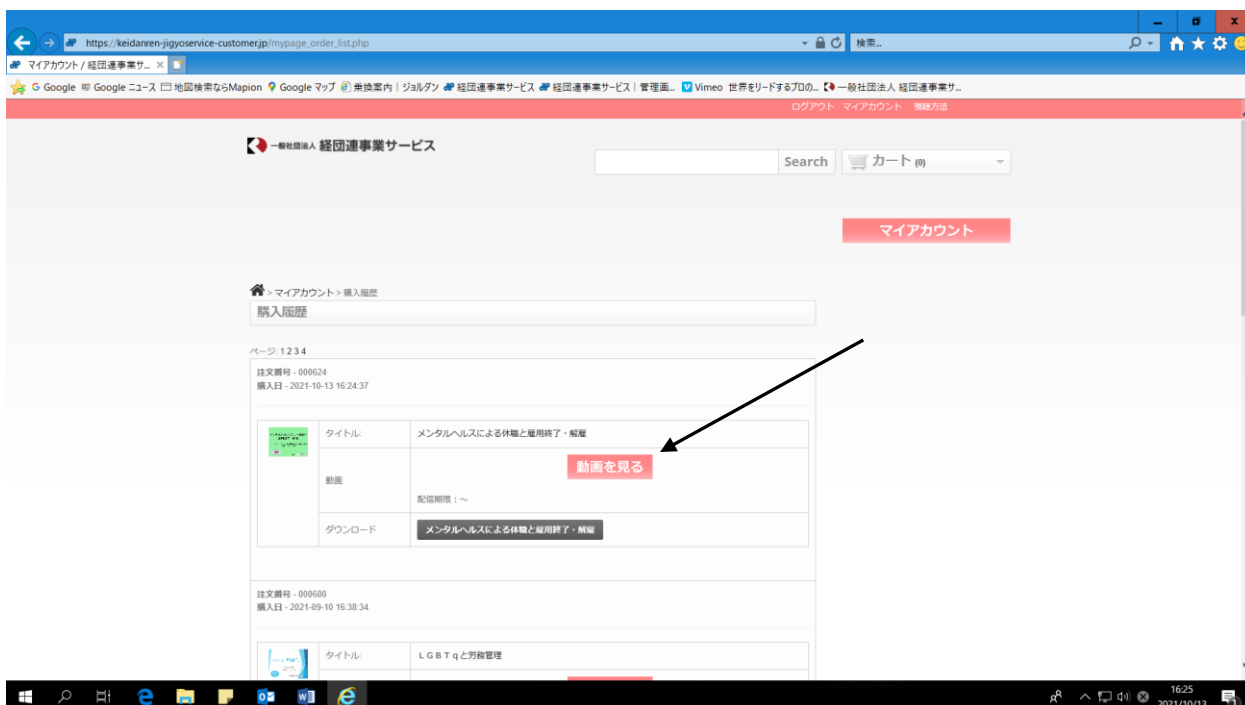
https://keidanren-jigyoservice-customer.jp/mypage_order_list.php

検索...

マイアカウント / 経団連事業サ... ×

G Google Google ニュース 地図検索ならMapion Google マップ 乗換案内 | ジョルダン 経団連事業サービス 経団連事業サービス | 管理画... Vimeo 世界をリードするプロの... 一般社団法人 経団連事業サ...

ログアウト マイアカウント 視聴方法

一般社団法人 経団連事業サービス

Search

カート (0)

マイアカウント

> マイアカウント > 購入履歴

購入履歴

ページ: 1 2 3 4

注文番号 - 000624
購入日 - 2021-10-13 16:24:37

| | タイトル: | メンタルヘルスによる休職と雇用終了・解雇 |
|---|---|---|
| | 動画 | 動画を見る 配信期限：～ |
| | ダウンロード | メンタルヘルスによる休職と雇用終了・解雇 |

注文番号 - 000600
購入日 - 2021-09-10 16:38:34

| | タイトル: | ＬＧＢＴｑと労務管理 |
|---|---|---|

16:25
2021/10/13